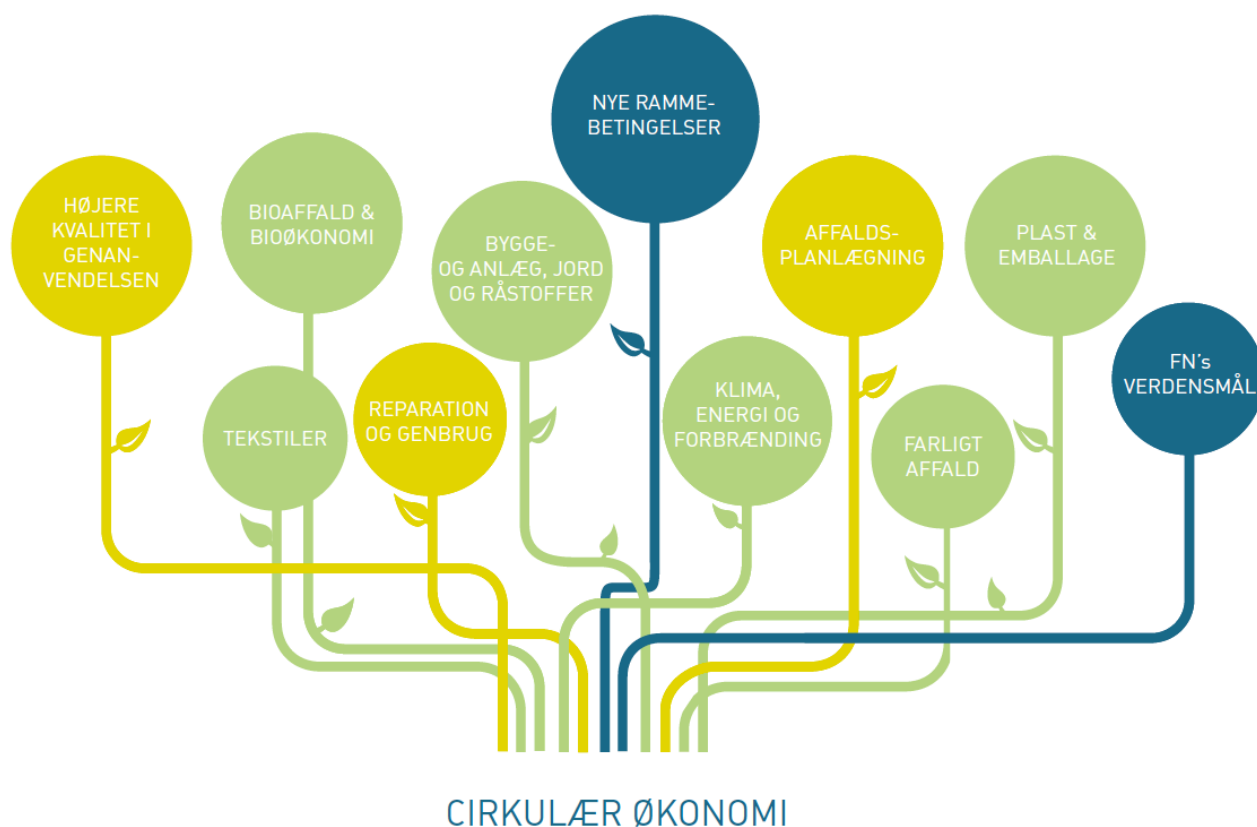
NYE RAMMEBETINGELSER

HØJERE KVALITET I GENANVENDELSEN

BIOAFFALD & BIOØKONOMI

BYGGE- OG ANLÆG, JORD OG RÅSTOFFER

AFFALDSPLANLÆGNING

PLAST & EMBALLAGE

FN's VERDENSMÅL

TEKSTILER

REPARATION OG GENBRUG

KLIMA, ENERGI OG FORBRÆNDING

FARLIGT AFFALD

CIRKULÆR ØKONOMI